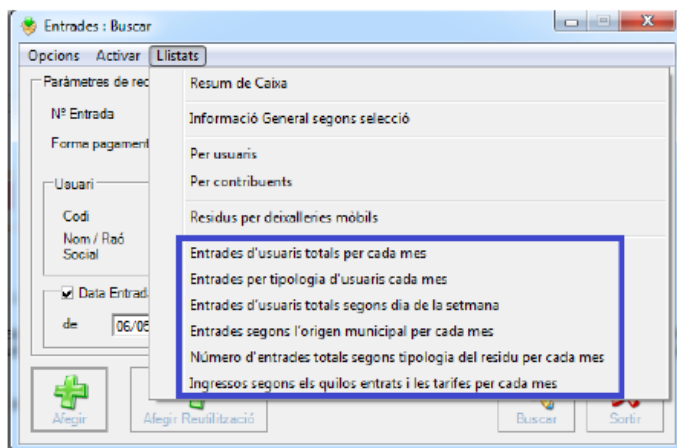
Entrades : Buscar

Opcions Activar Llistats

Paràmetres de rec

Nº Entrada

Forme pagament

Usuari

Codi

Nom / Raó Social

Data Entrad

de 06/05

Afegir

Afegir Reutilització

Buscar

Sortir

Resum de Caixa

Informació General segons selecció

Per usuaris

Per contribuents

Residus per deixalleries mòbils

Entrades d'usuaris totals per cada mes

Entrades per tipologia d'usuaris cada mes

Entrades d'usuaris totals segons dia de la setmana

Entrades segons l'origen municipal per cada mes

Número d'entrades totals segons tipologia del residu per cada mes

Ingressos segons els quilos entrats i les tarifes per cada mes